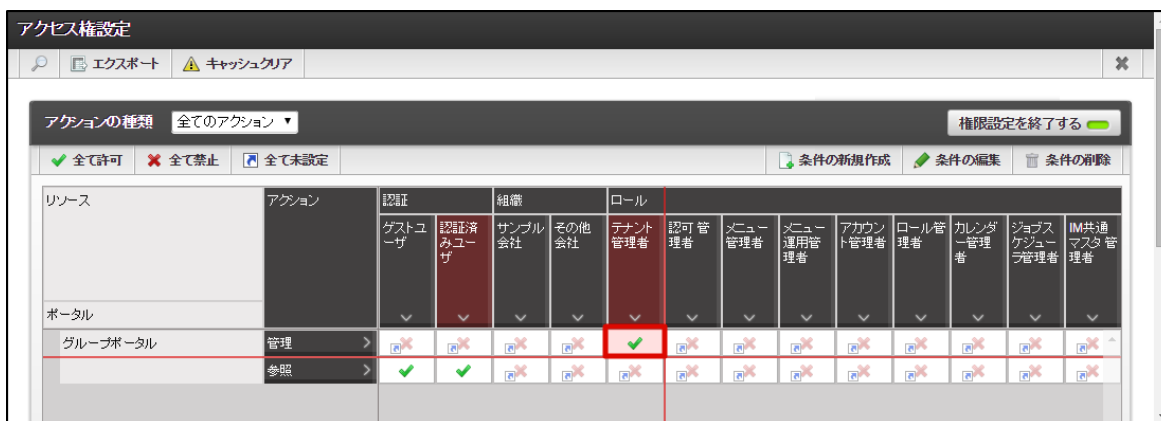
アクセス権設定

エクスポート　キャッシュクリア

アクションの種類　全てのアクション ▼　権限設定を終了する

全て許可　全て禁止　全て未設定　条件の新規作成　条件の編集　条件の削除

| リソース | アクション | 認証 | | 組織 | | ロール | | | | | | | | |
|---|---|---|---|---|---|---|---|---|---|---|---|---|---|---|
| | | ゲストユーザ | 認証済みユーザ | サンプル会社 | その他会社 | テナント管理者 | 認可管理者 | メニュー管理者 | メニュー運用管理者 | アカウント管理者 | ロール管理者 | カレンダー管理者 | ジョブスケジューラ管理者 | IM共通マスタ管理者 |
| ポータル | | | | | | | | | | | | | | |
| グループポータル | 管理 | | | | | | | | | | | | | |
| | 参照 | | | | | | | | | | | | | |